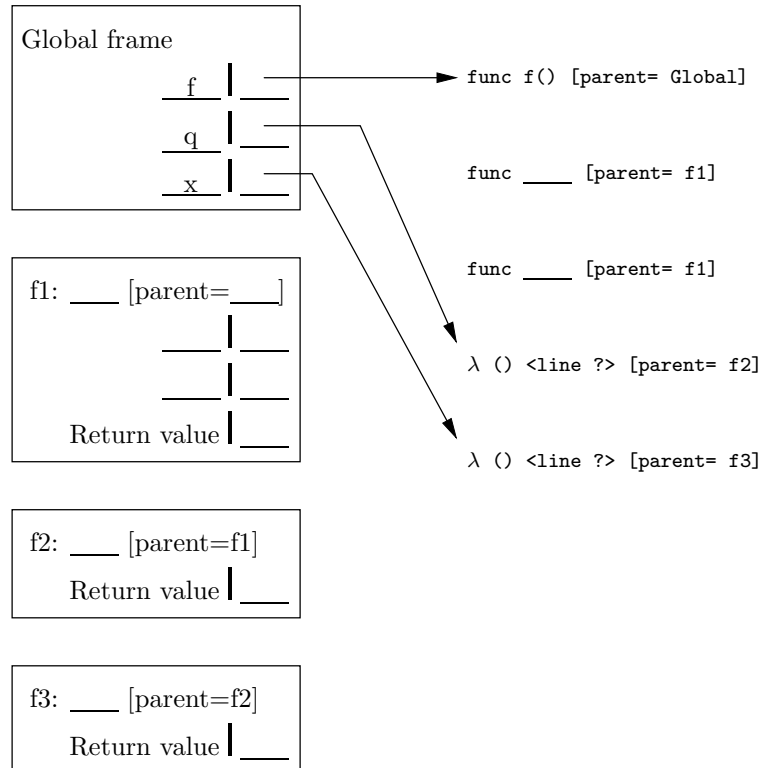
Global frame

f

q

x

func f() [parent= Global]

func ____ [parent= f1]

func ____ [parent= f1]

$\lambda$ () <line ?> [parent= f2]

$\lambda$ () <line ?> [parent= f3]

f1: ____ [parent=____]

Return value

f2: ____ [parent=f1]

Return value

f3: ____ [parent=f2]

Return value